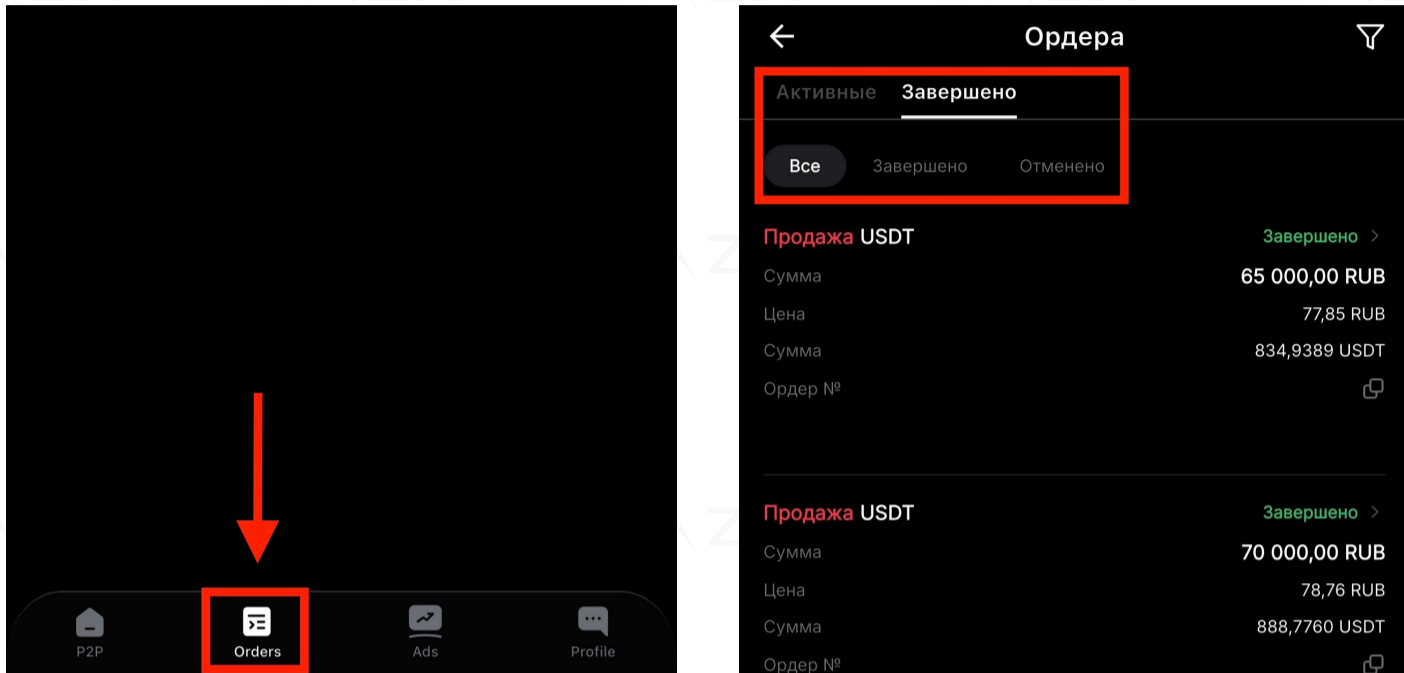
P2P
Orders
Ads
Profile

Ордера

Активные Завершено

Все Завершено Отменено

Продажа USDT Завершено
Сумма 65 000,00 RUB
Цена 77,85 RUB
Сумма 834,9389 USDT
Ордер №

Продажа USDT Завершено
Сумма 70 000,00 RUB
Цена 78,76 RUB
Сумма 888,7760 USDT
Ордер №